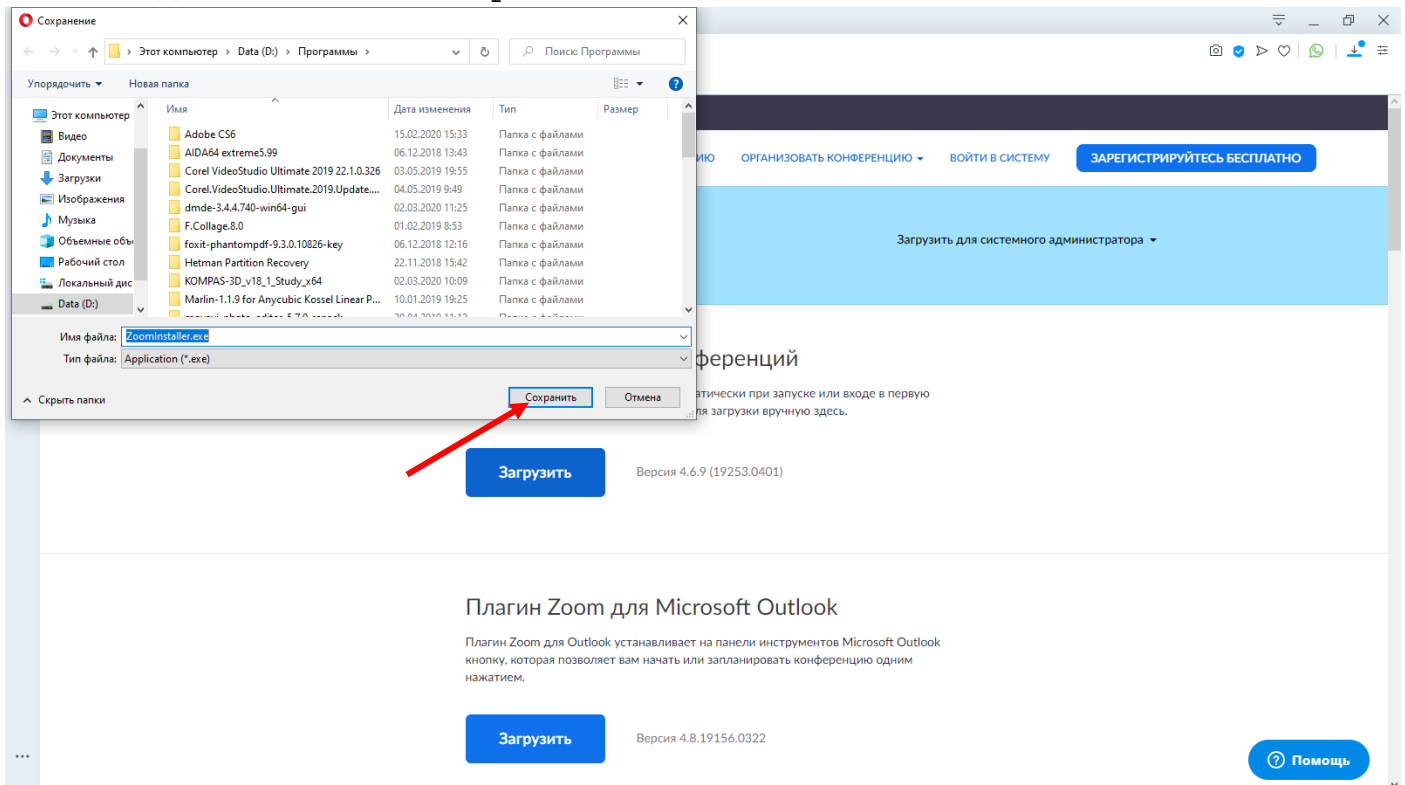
Сохранение

Этот компьютер > Data (D:) > Программы

Поиск: Программы

Упорядочить ▾ Новая папка

Этот компьютер
Видео
Документы
Загрузки
Изображения
Музыка
Объемные объ
Рабочий стол
Локальный дис
Data (D:)

| Имя | Дата изменения | Тип | Размер |
|---|---|---|---|
| Adobe CS6 | 15.02.2020 15:33 | Папка с файлами | |
| AIDA64 extreme5.99 | 06.12.2018 13:43 | Папка с файлами | |
| Corel VideoStudio Ultimate 2019 22.1.0.326 | 03.05.2019 19:55 | Папка с файлами | |
| Corel.VideoStudio.Ultimate.2019.Update... | 04.05.2019 9:49 | Папка с файлами | |
| dmde-3.4.4.740-win64-gui | 02.03.2020 11:25 | Папка с файлами | |
| F.Collage.8.0 | 01.02.2019 8:53 | Папка с файлами | |
| foxit-phantompdf-9.3.0.10826-key | 06.12.2018 12:16 | Папка с файлами | |
| Hetman Partition Recovery | 22.11.2018 15:42 | Папка с файлами | |
| KOMPAS-3D_v18_1_Study_x64 | 02.03.2020 10:09 | Папка с файлами | |
| Marlin-1.1.9 for Anycubic Kossel Linear P... | 10.01.2019 19:25 | Папка с файлами | |
| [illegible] | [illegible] | Папка с файлами | |

Имя файла: ZoomInstaller.exe
Тип файла: Application (*.exe)

Скрыть папки

Сохранить Отмена

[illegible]ИЮ ОРГАНИЗОВАТЬ КОНФЕРЕНЦИЮ ▾ ВОЙТИ В СИСТЕМУ ЗАРЕГИСТРИРУЙТЕСЬ БЕСПЛАТНО

Загрузить для системного администратора ▾

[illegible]ференций

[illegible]атически при запуске или входе в первую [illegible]ля загрузки вручную здесь.

Загрузить

Версия 4.6.9 (19253.0401)

Плагин Zoom для Microsoft Outlook

Плагин Zoom для Outlook устанавливает на панели инструментов Microsoft Outlook кнопку, которая позволяет вам начать или запланировать конференцию одним нажатием.

Загрузить

Версия 4.8.19156.0322

Помощь